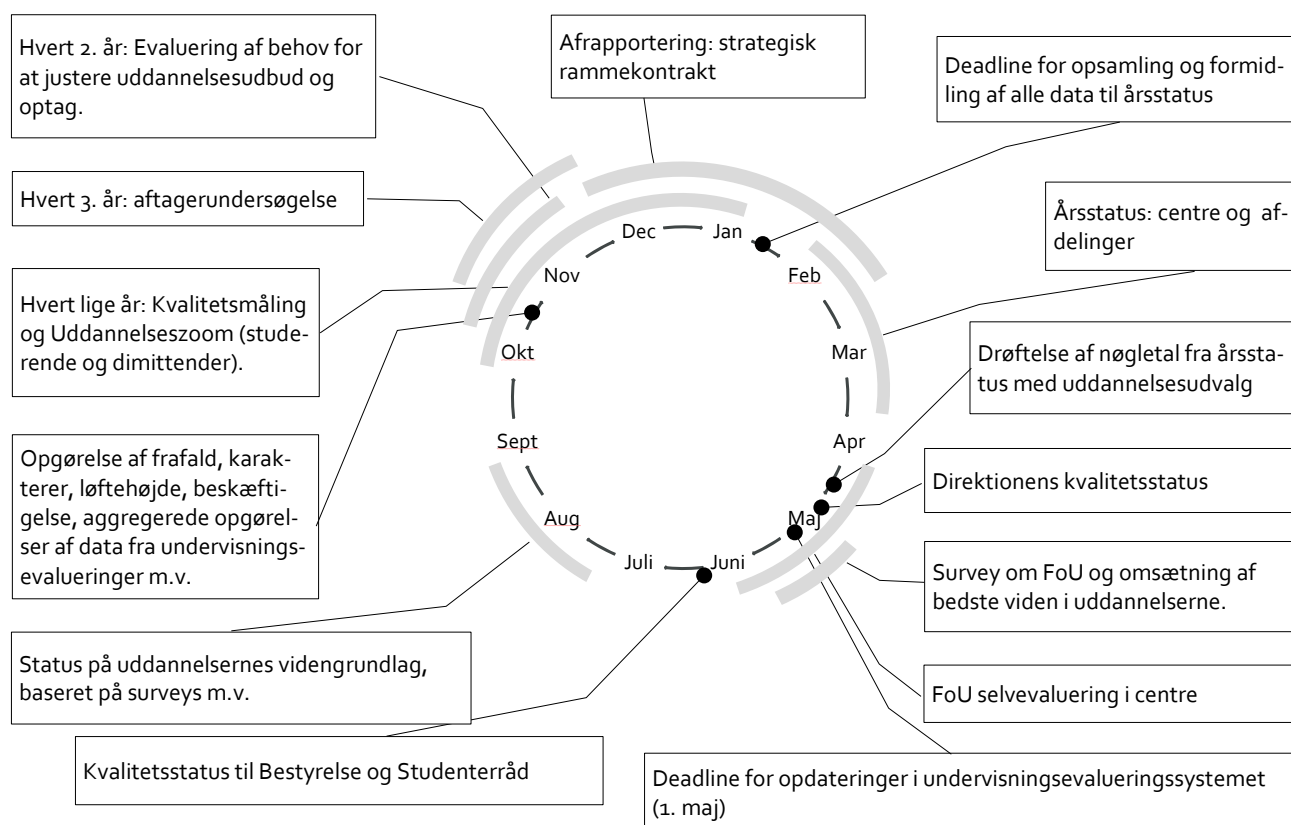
Hvert 2. år: Evaluering af behov for at justere uddannelsesudbud og optag.

Afrapportering: strategisk rammekontrakt

Deadline for opsamling og formidling af alle data til årsstatus

Hvert 3. år: aftagerundersøgelse

Årsstatus: centre og afdelinger

Hvert lige år: Kvalitetsmåling og Uddannelseszoom (studerende og dimittender).

Drøftelse af nøgletal fra årsstatus med uddannelsesudvalg

Opgørelse af frafald, karakterer, løftehøjde, beskæftigelse, aggregerede opgørelser af data fra undervisningsevalueringer m.v.

Direktionens kvalitetsstatus

Survey om FoU og omsætning af bedste viden i uddannelserne.

Status på uddannelsernes videngrundlag, baseret på surveys m.v.

FoU selvevaluering i centre

Kvalitetsstatus til Bestyrelse og Studenterråd

Deadline for opdateringer i undervisningsevalueringssystemet (1. maj)

Dec
Jan
Feb
Mar
Apr
Maj
Juni
Juli
Aug
Sept
Okt
Nov